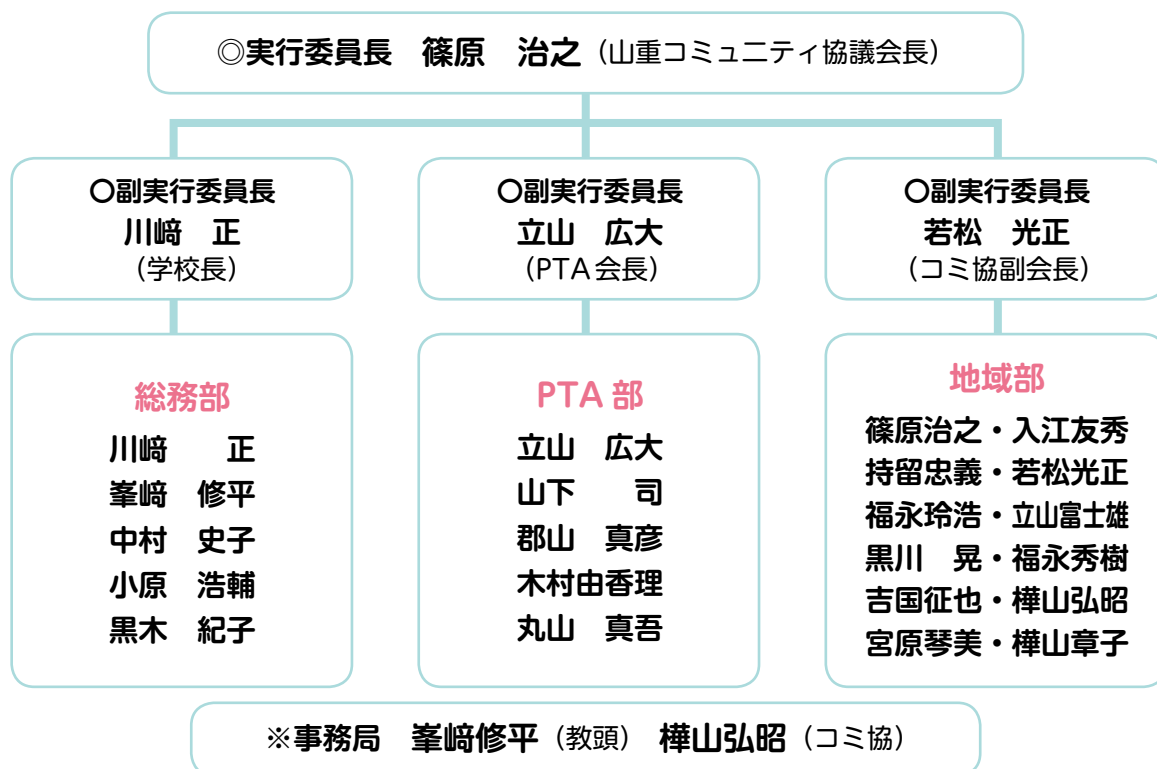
◎実行委員長　篠原　治之（山重コミュニティ協議会長）

○副実行委員長
川﨑　正
（学校長）

○副実行委員長
立山　広大
（PTA会長）

○副実行委員長
若松　光正
（コミ協副会長）

総務部
川﨑　　正
峯﨑　修平
中村　史子
小原　浩輔
黒木　紀子

PTA部
立山　広大
山下　　司
郡山　真彦
木村由香理
丸山　真吾

地域部
篠原治之・入江友秀
持留忠義・若松光正
福永玲浩・立山富士雄
黒川　晃・福永秀樹
吉国征也・樺山弘昭
宮原琴美・樺山章子

※事務局　峯﨑修平（教頭）　樺山弘昭（コミ協）